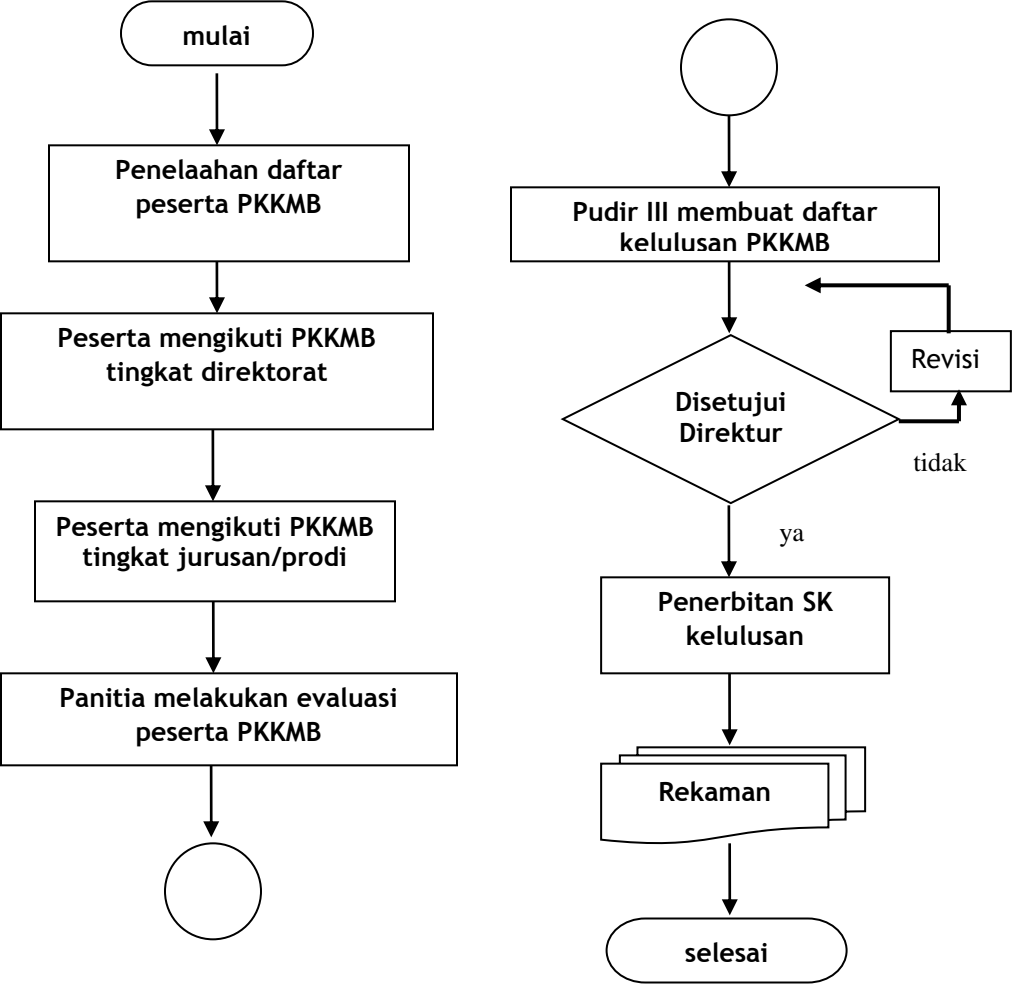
mulai

Penelaahan daftar peserta PKKMB

Peserta mengikuti PKKMB tingkat direktorat

Peserta mengikuti PKKMB tingkat jurusan/prodi

Panitia melakukan evaluasi peserta PKKMB

Pudir III membuat daftar kelulusan PKKMB

Revisi

Disetujui Direktur

tidak

ya

Penerbitan SK kelulusan

Rekaman

selesai